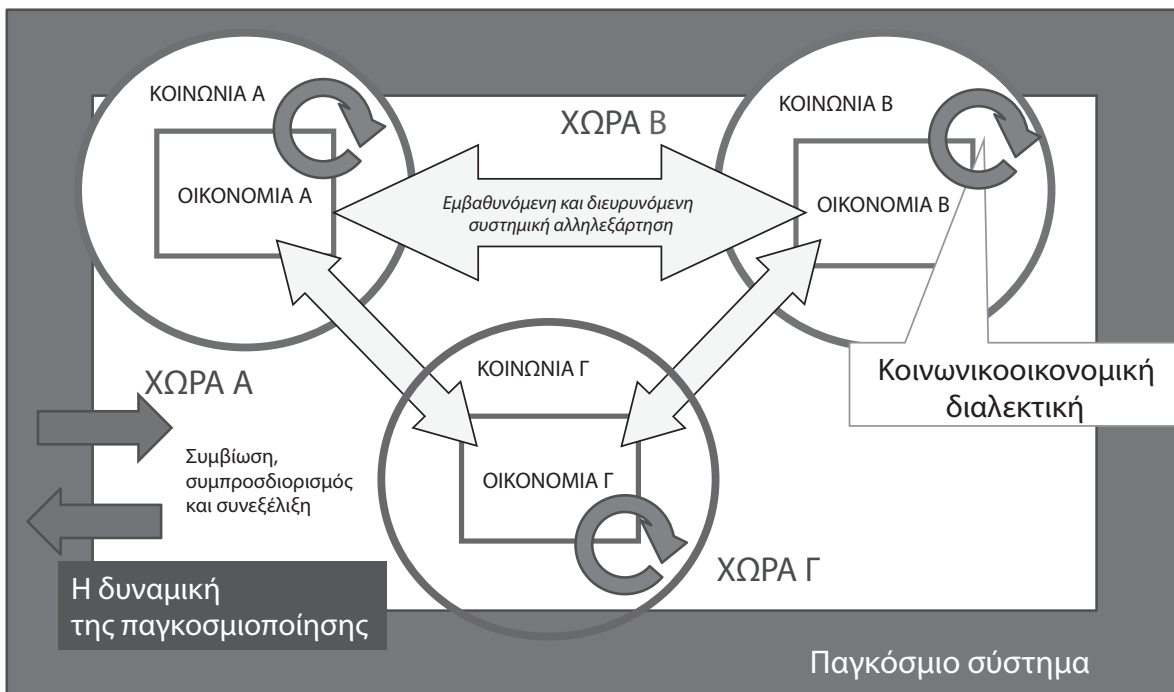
ΚΟΙΝΩΝΙΑ Α

ΟΙΚΟΝΟΜΙΑ Α

ΧΩΡΑ Β

ΚΟΙΝΩΝΙΑ Β

ΟΙΚΟΝΟΜΙΑ Β

Εμβαθυνόμενη και διευρυνόμενη συστημική αλληλεξάρτηση

ΧΩΡΑ Α

ΚΟΙΝΩΝΙΑ Γ

ΟΙΚΟΝΟΜΙΑ Γ

Κοινωνικοοικονομική διαλεκτική

Συμβίωση, συμπροσδιορισμός και συνεξέλιξη

ΧΩΡΑ Γ

Η δυναμική της παγκοσμιοποίησης

Παγκόσμιο σύστημα